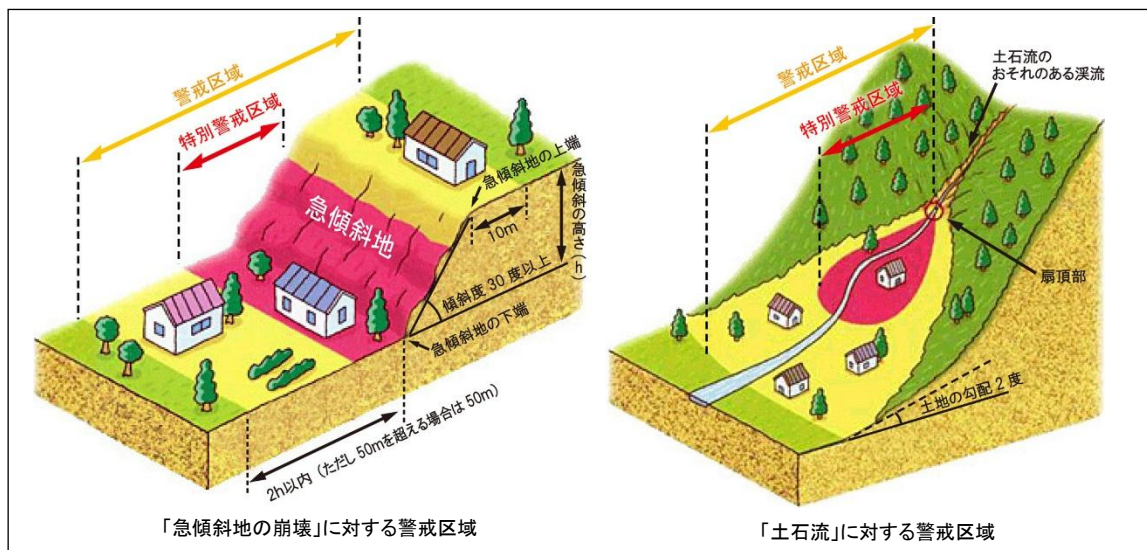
警戒区域

特別警戒区域

急傾斜地

急傾斜地の上端

急傾斜の高さ(h)

10m

傾斜度 30 度以上

急傾斜地の下端

2h以内(ただし 50mを超える場合は 50m)

「急傾斜地の崩壊」に対する警戒区域

警戒区域

特別警戒区域

土石流のおそれのある渓流

扇頂部

土地の勾配 2 度

「土石流」に対する警戒区域